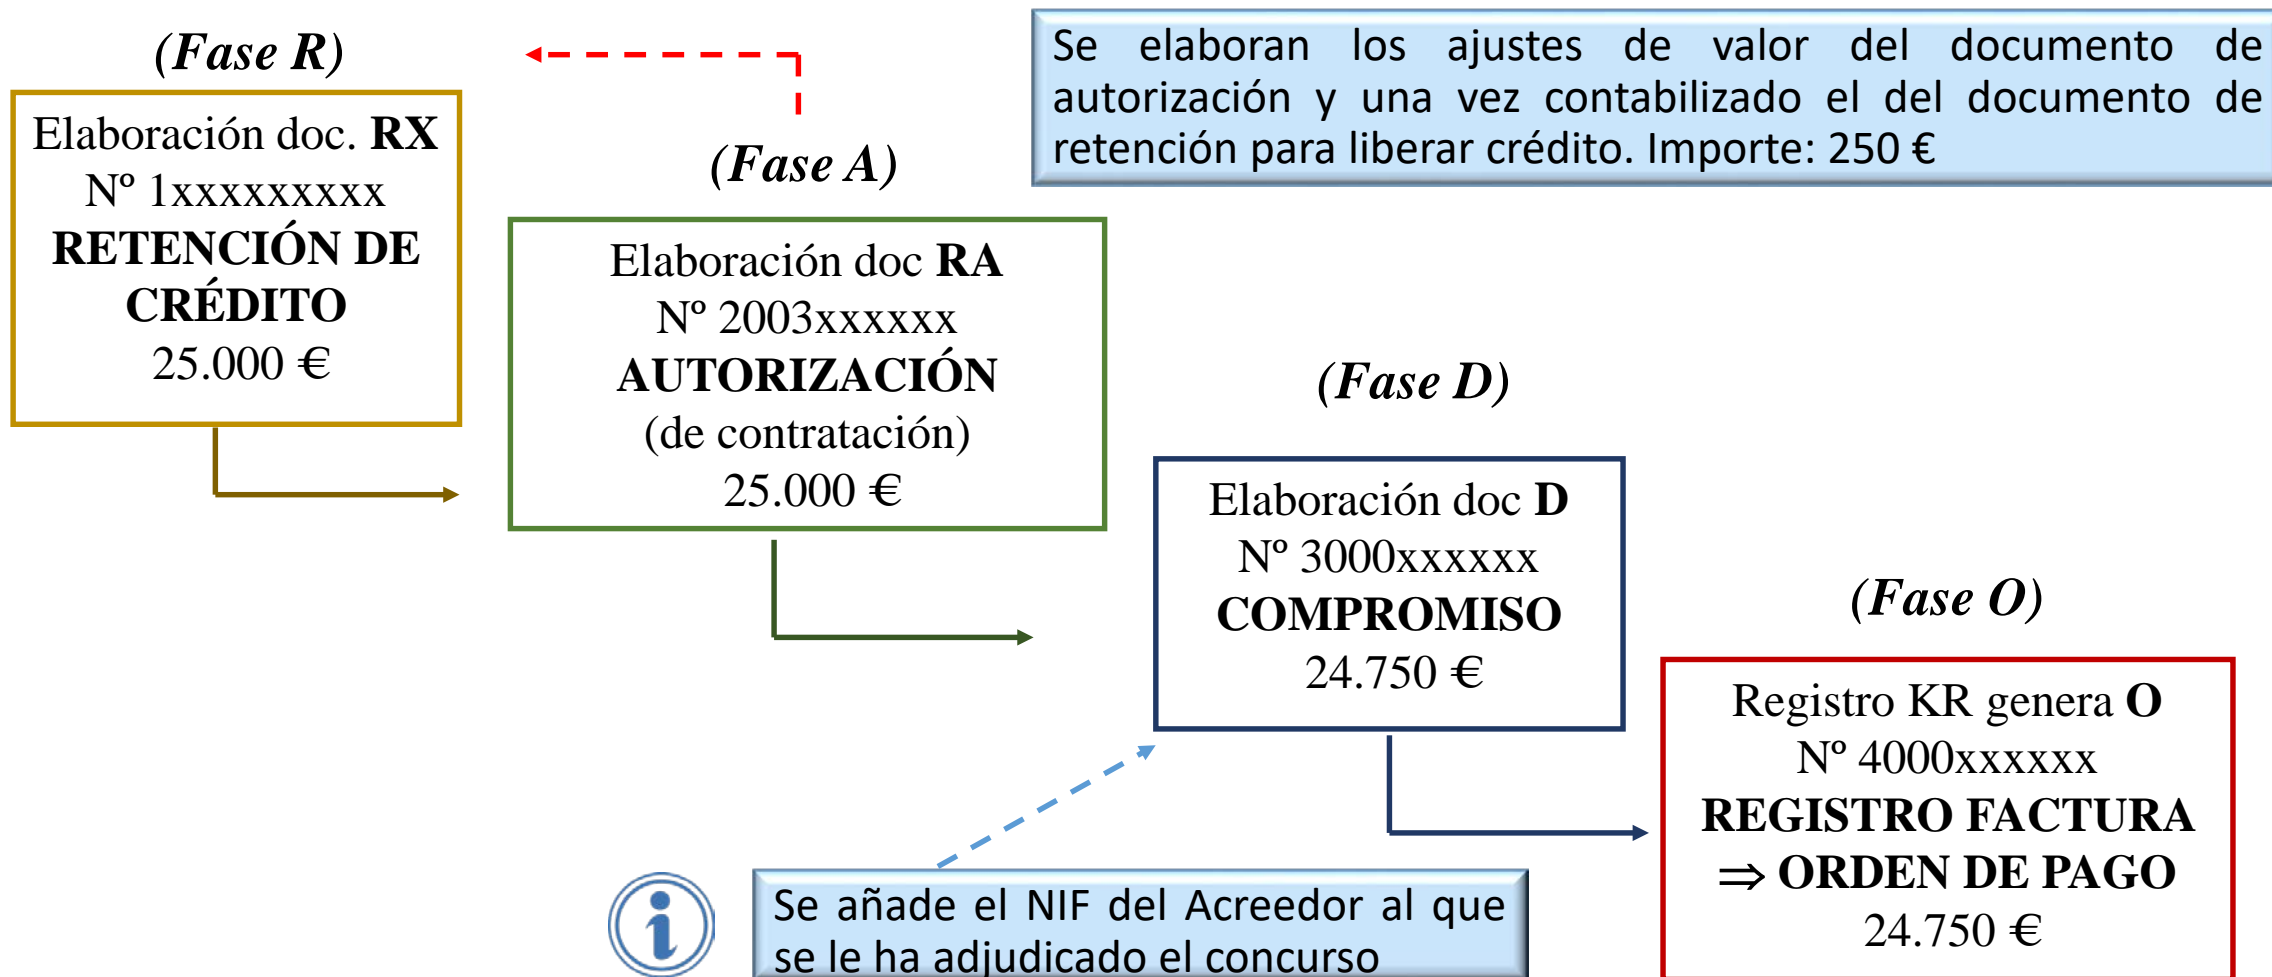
(Fase R)

Elaboración doc. **RX**
Nº 1xxxxxxxxx
**RETENCIÓN DE CRÉDITO**
25.000 €

Se elaboran los ajustes de valor del documento de autorización y una vez contabilizado el del documento de retención para liberar crédito. Importe: 250 €

(Fase A)

Elaboración doc **RA**
Nº 2003xxxxxx
**AUTORIZACIÓN**
(de contratación)
25.000 €

(Fase D)

Elaboración doc **D**
Nº 3000xxxxxx
**COMPROMISO**
24.750 €

(Fase O)

Registro KR genera **O**
Nº 4000xxxxxx
**REGISTRO FACTURA**
**$\Rightarrow$ ORDEN DE PAGO**
24.750 €

i

Se añade el NIF del Acreedor al que se le ha adjudicado el concurso